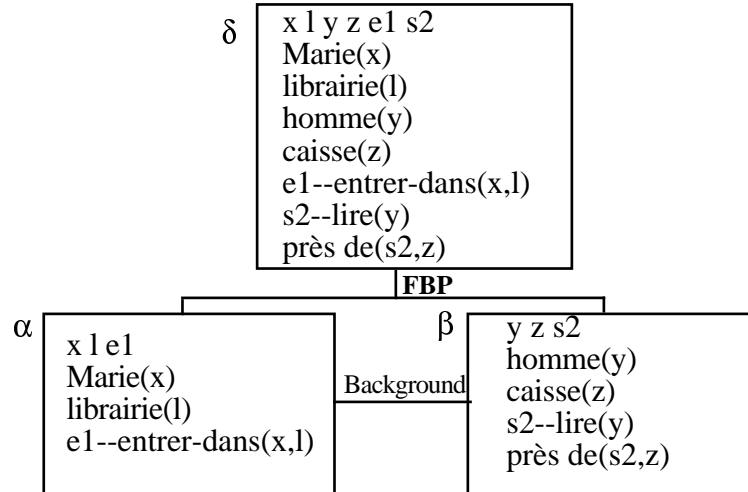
δ
x l y z e1 s2
Marie(x)
librairie(l)
homme(y)
caisse(z)
e1--entrer-dans(x,l)
s2--lire(y)
près de(s2,z)

FBP

α
x l e1
Marie(x)
librairie(l)
e1--entrer-dans(x,l)

Background

β
y z s2
homme(y)
caisse(z)
s2--lire(y)
près de(s2,z)